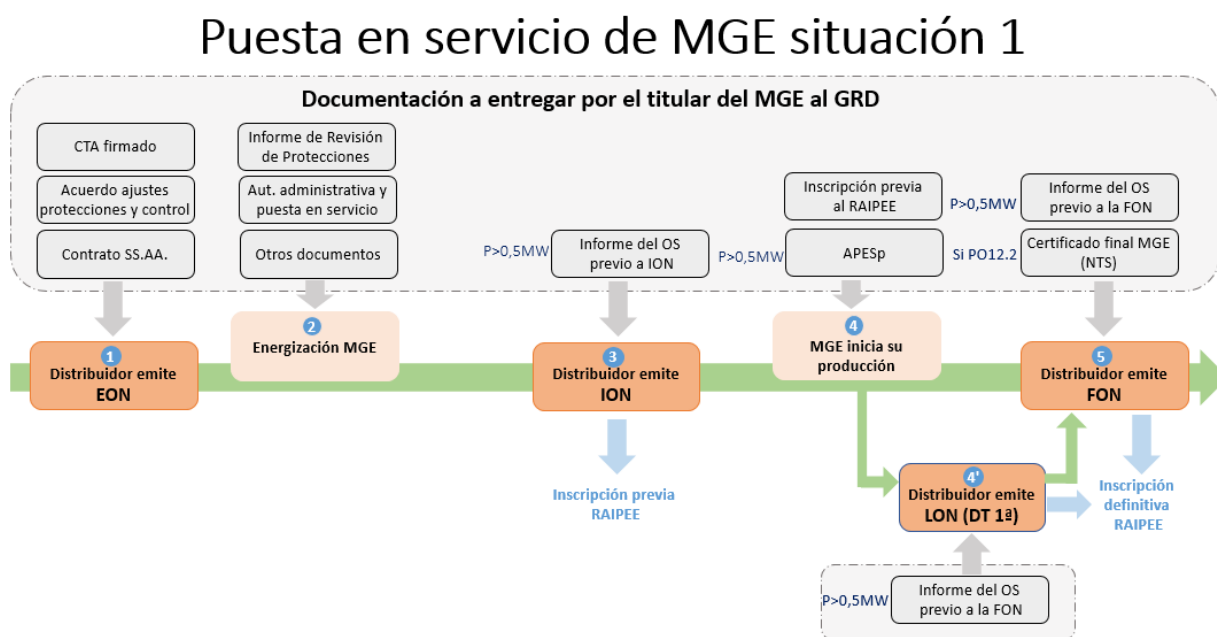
Puesta en servicio de MGE situación 1

Documentación a entregar por el titular del MGE al GRD

CTA firmado

Acuerdo ajustes protecciones y control

Contrato SS.AA.

Informe de Revisión de Protecciones

Aut. administrativa y puesta en servicio

Otros documentos

P>0,5MW

Informe del OS previo a ION

Inscripción previa al RAIPEE

P>0,5MW

APESp

P>0,5MW

Informe del OS previo a la FON

Si PO12.2

Certificado final MGE (NTS)

1
Distribuidor emite
EON

2
Energización MGE

3
Distribuidor emite
ION

4
MGE inicia su producción

5
Distribuidor emite
FON

Inscripción previa RAIPEE

4'
Distribuidor emite
LON (DT 1ª)

Inscripción definitiva RAIPEE

P>0,5MW

Informe del OS previo a la FON